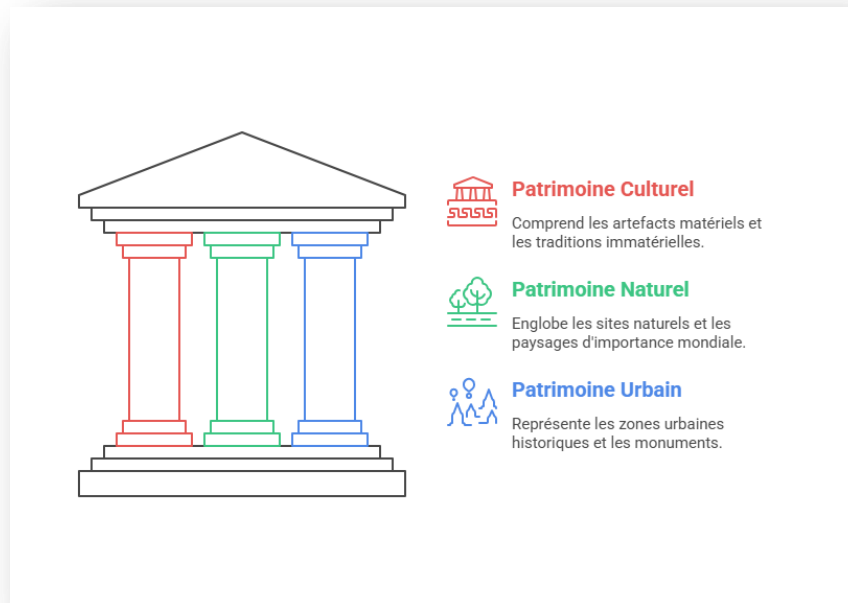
Patrimoine Culturel

Comprend les artefacts matériels et les traditions immatérielles.

Patrimoine Naturel

Englobe les sites naturels et les paysages d'importance mondiale.

Patrimoine Urbain

Représente les zones urbaines historiques et les monuments.